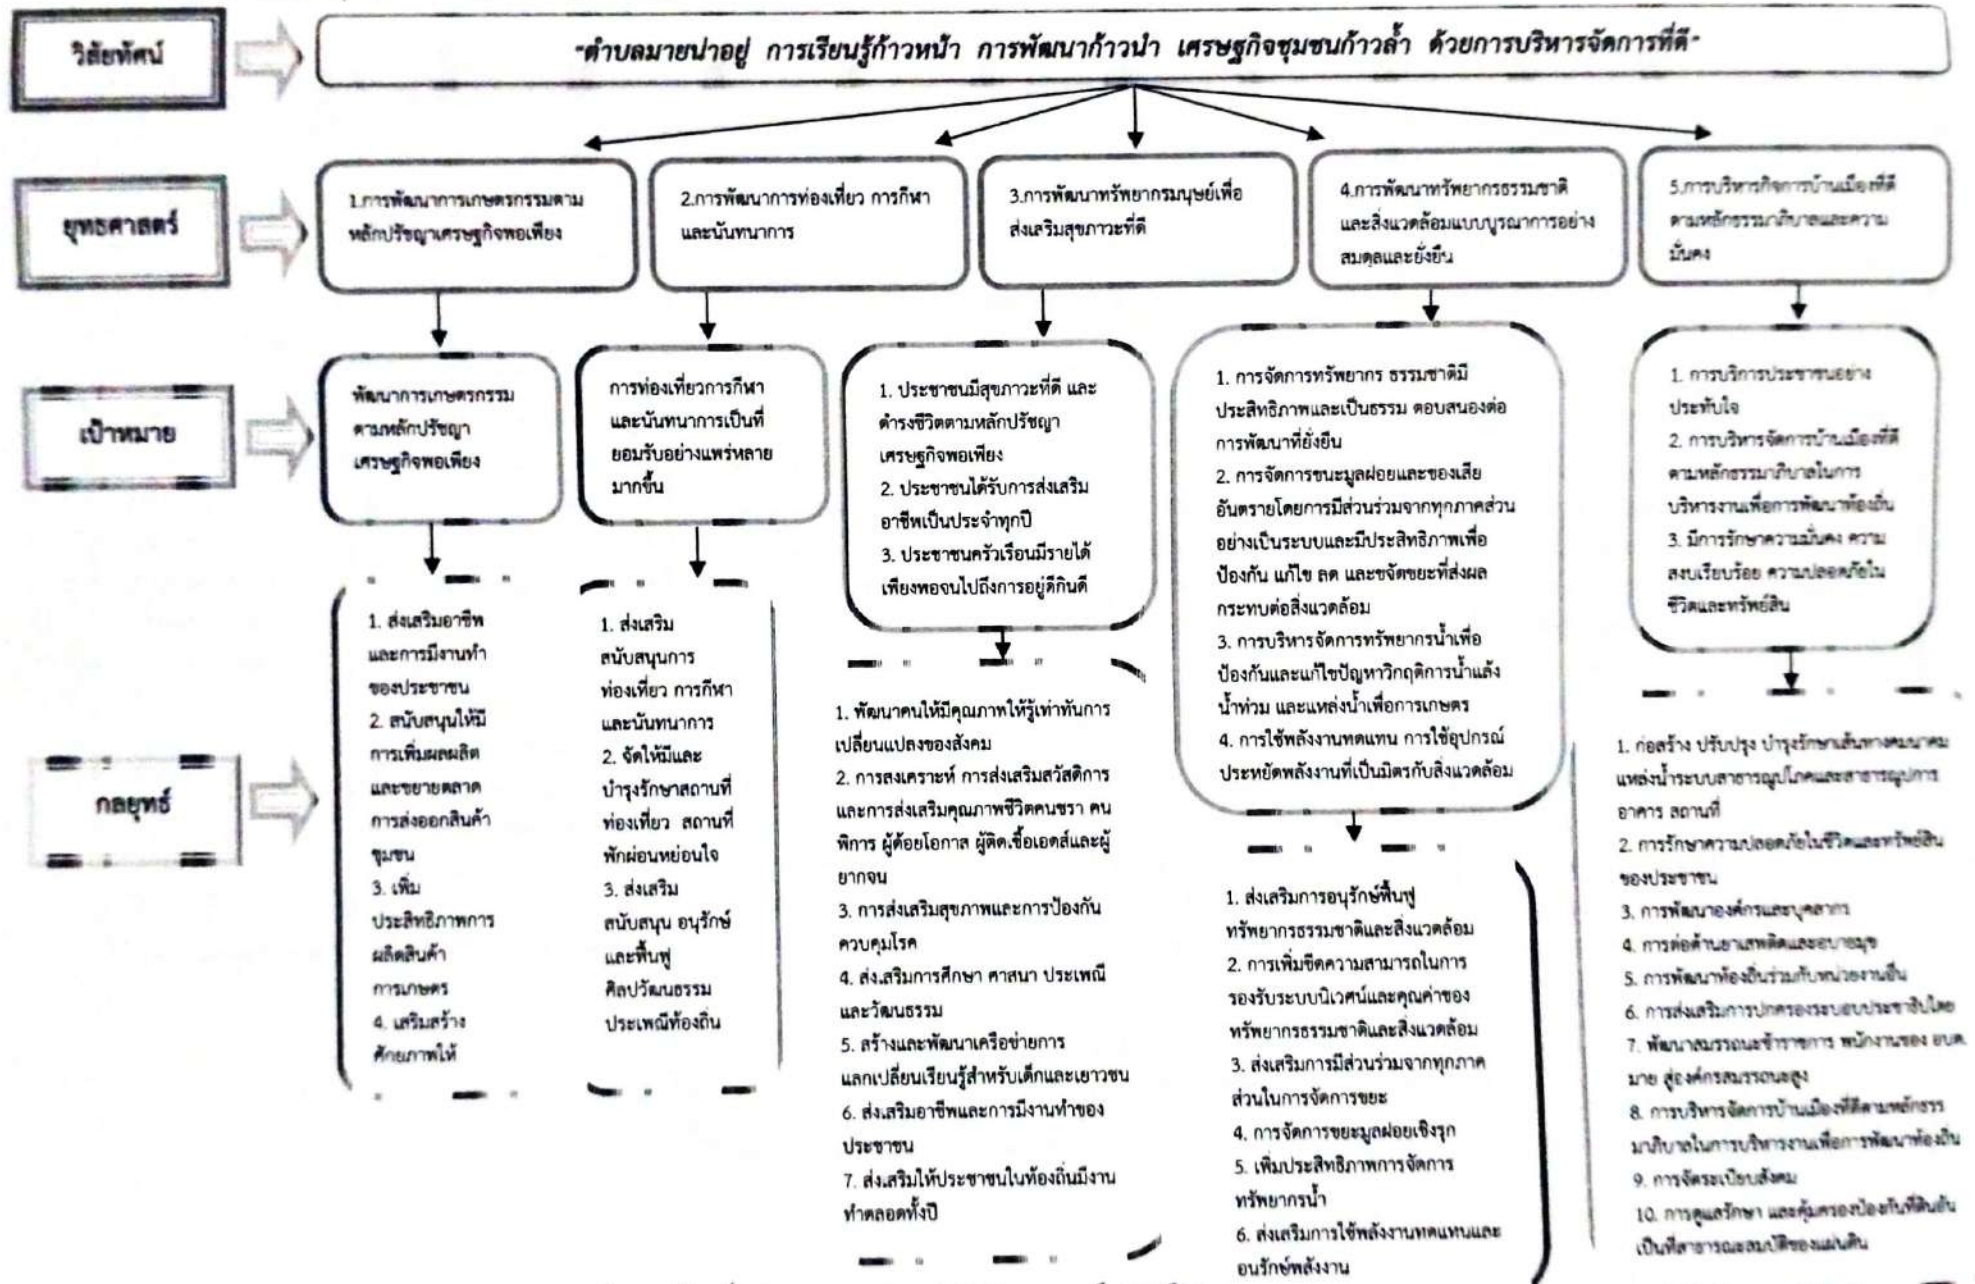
วิสัยทัศน์

"ตำบลมายน่าอยู่ การเรียนรู้ก้าวหน้า การพัฒนาก้าวนำ เศรษฐกิจชุมชนก้าวล้ำ ด้วยการบริหารจัดการที่ดี"

ยุทธศาสตร์

1.การพัฒนาการเกษตรกรรมตามหลักปรัชญาเศรษฐกิจพอเพียง

2.การพัฒนาการท่องเที่ยว การกีฬา และนันทนาการ

3.การพัฒนาทรัพยากรมนุษย์เพื่อส่งเสริมสุขภาวะที่ดี

4.การพัฒนาทรัพยากรธรรมชาติและสิ่งแวดล้อมแบบบูรณาการอย่างสมดุลและยั่งยืน

5.การบริหารกิจการบ้านเมืองที่ดีตามหลักธรรมาภิบาลและความมั่นคง

เป้าหมาย

พัฒนาการเกษตรกรรมตามหลักปรัชญาเศรษฐกิจพอเพียง

การท่องเที่ยวการกีฬาและนันทนาการเป็นที่ยอมรับอย่างแพร่หลายมากขึ้น

1. ประชาชนมีสุขภาวะที่ดี และดำรงชีวิตตามหลักปรัชญาเศรษฐกิจพอเพียง
2. ประชาชนได้รับการส่งเสริมอาชีพเป็นประจำทุกปี
3. ประชาชนครัวเรือนมีรายได้เพียงพอจนไปถึงการอยู่ดีกินดี

1. การจัดการทรัพยากร ธรรมชาติมีประสิทธิภาพและเป็นธรรม ตอบสนองต่อการพัฒนาที่ยั่งยืน
2. การจัดการขยะมูลฝอยและของเสียอันตรายโดยการมีส่วนร่วมจากทุกภาคส่วนอย่างเป็นระบบและมีประสิทธิภาพเพื่อป้องกัน แก้ไข ลด และขจัดขยะที่ส่งผลกระทบต่อสิ่งแวดล้อม
3. การบริหารจัดการทรัพยากรน้ำเพื่อป้องกันและแก้ไขปัญหาวิกฤติการน้ำแล้ง น้ำท่วม และแหล่งน้ำเพื่อการเกษตร
4. การใช้พลังงานทดแทน การใช้อุปกรณ์ประหยัดพลังงานที่เป็นมิตรกับสิ่งแวดล้อม

1. การบริการประชาชนอย่างประทับใจ
2. การบริหารจัดการบ้านเมืองที่ดีตามหลักธรรมาภิบาลในการบริหารงานเพื่อการพัฒนาท้องถิ่น
3. มีการรักษาความมั่นคง ความสงบเรียบร้อย ความปลอดภัยในชีวิตและทรัพย์สิน

กลยุทธ์

1. ส่งเสริมอาชีพและการมีงานทำของประชาชน
2. สนับสนุนให้มีการเพิ่มผลผลิตและขยายตลาดการส่งออกสินค้าชุมชน
3. เพิ่มประสิทธิภาพการผลิตสินค้าการเกษตร
4. เสริมสร้างศักยภาพให้

1. ส่งเสริมสนับสนุนการท่องเที่ยว การกีฬาและนันทนาการ
2. จัดให้มีและบำรุงรักษาสถานที่ท่องเที่ยว สถานที่พักผ่อนหย่อนใจ
3. ส่งเสริมสนับสนุน อนุรักษ์และฟื้นฟูศิลปวัฒนธรรมประเพณีท้องถิ่น

1. พัฒนาคนให้มีคุณภาพให้รู้เท่าทันการเปลี่ยนแปลงของสังคม
2. การสงเคราะห์ การส่งเสริมสวัสดิการและการส่งเสริมคุณภาพชีวิตคนชรา คนพิการ ผู้ด้อยโอกาส ผู้ติด.เชื้อเอดส์และผู้ยากจน
3. การส่งเสริมสุขภาพและการป้องกันควบคุมโรค
4. ส่ง.สริมการศึกษา ศาสนา ประเพณีและวัฒนธรรม
5. สร้างและพัฒนาเครือข่ายการแลกเปลี่ยนเรียนรู้สำหรับเด็กและเยาวชน
6. ส่ง.สริมอาชีพและการมีงานทำของประชาชน
7. ส่ง.สริมให้ประชาชนในท้องถิ่นมีงานทำตลอดทั้งปี

1. ส่งเสริมการอนุรักษ์ฟื้นฟูทรัพยากรธรรมชาติและสิ่งแวดล้อม
2. การเพิ่มขีดความสามารถในการรองรับระบบนิเวศน์และคุณค่าของทรัพยากรธรรมชาติและสิ่งแวดล้อม
3. ส่งเสริมการมีส่วนร่วมจากทุกภาคส่วนในการจัดการขยะ
4. การจัดการขยะมูลฝอยเชิงรุก
5. เพิ่มประสิทธิภาพการจัดการทรัพยากรน้ำ
6. ส่งเสริมการใช้พลังงานทดแทนและอนรักษ์พลังงาน

1. ก่อสร้าง ปรับปรุง บำรุงรักษาเส้นทางคมนาคม แหล่งน้ำระบบสาธารณูปโภคและสาธารณูปการ อาคาร สถานที่
2. การรักษาความปลอดภัยในชีวิตและทรัพย์สินของประชาชน
3. การพัฒนาองค์กรและบุคลากร
4. การต่อต้านยาเสพติดและอบายมุข
5. การพัฒนาท้องถิ่นร่วมกับหน่วยงานอื่น
6. การส่งเสริมการปกครองระบอบประชาธิปไตย
7. พัฒนาสมรรถนะข้าราชการ พนักงานของ อบต.มาย สู่องค์กรสมรรถนะสูง
8. การบริหารจัดการบ้านเมืองที่ดีตามหลักธรรมาภิบาลในการบริหารงานเพื่อการพัฒนาท้องถิ่น
9. การจัดระเบียบสังคม
10. การดูแลรักษา และคุ้มครองป้องกันที่ดินอันเป็นที่สาธารณสมบัติของแผ่นดิน